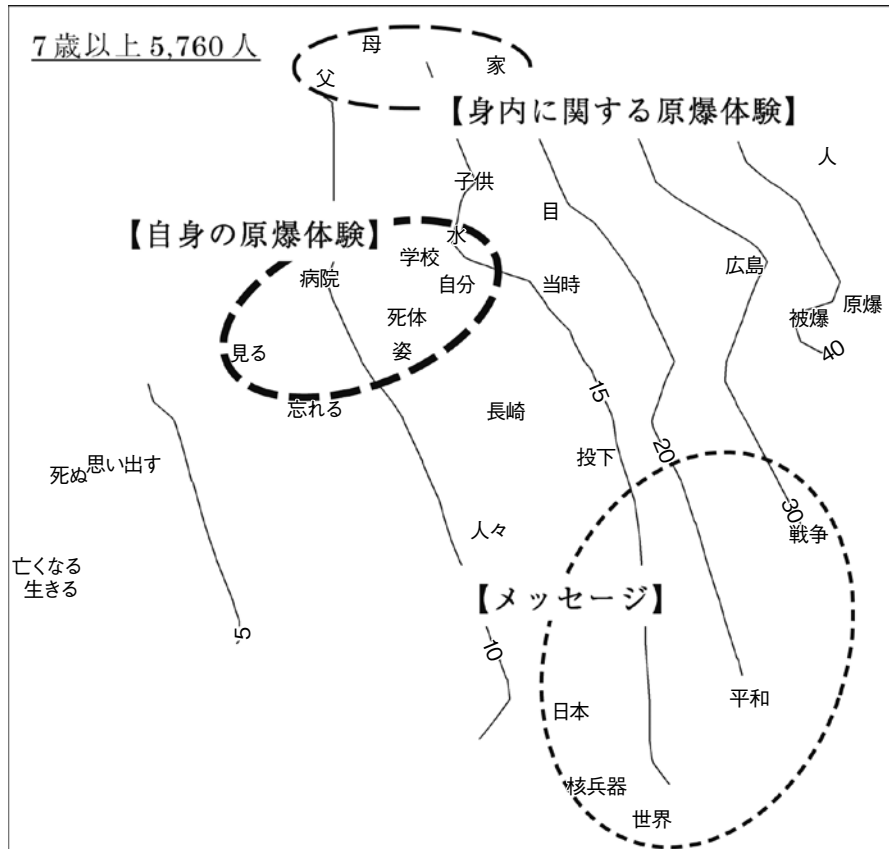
7歳以上 5,760 人

母
父
家

【身内に関する原爆体験】

人
子供
目
【自身の原爆体験】
水
学校
広島
病院
自分
当時
原爆
被爆
死体
40
見る
姿
忘れる
長崎
15
死ぬ
思い出す
投下
20
30
戦争
人々
亡くなる
生きる
【メッセージ】
5
10
平和
日本
核兵器
世界